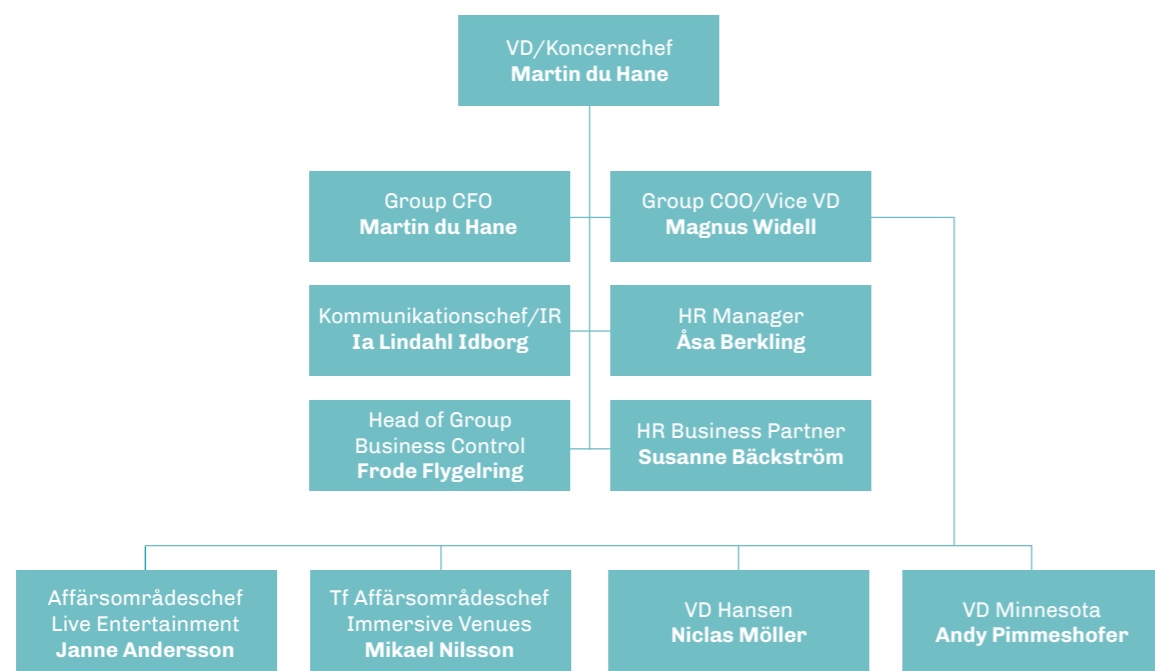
VD/Koncernchef
**Martin du Hane**

Group CFO
**Martin du Hane**

Group COO/Vice VD
**Magnus Widell**

Kommunikationschef/IR
**Ia Lindahl Idborg**

HR Manager
**Åsa Berkling**

Head of Group Business Control
**Frode Flygelring**

HR Business Partner
**Susanne Bäckström**

Affärsområdeschef Live Entertainment
**Janne Andersson**

Tf Affärsområdeschef Immersive Venues
**Mikael Nilsson**

VD Hansen
**Niclas Möller**

VD Minnesota
**Andy Pimmeshofer**